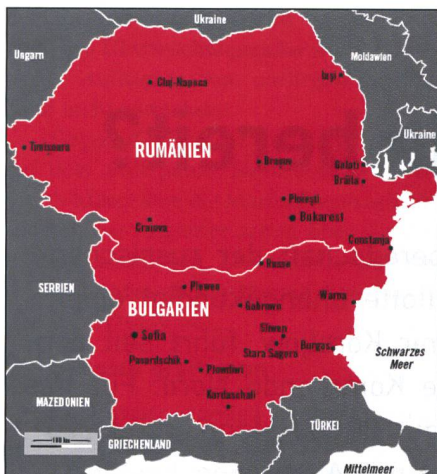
Ukraine
Ungarn
Moldawien
Cluj-Napoca
Iași
Ukraine
Timișoara
RUMÄNIEN
Brașov
Galați
Brăila
Ploiești
Bukarest
Craiova
Constanța
Russe
Plewen
SERBIEN
BULGARIEN
Gabrowo
Warna
Sofia
Sliwen
Burgas
Stara Sagora
Schwarzes Meer
Pasardschik
Plowdiw
Kardschali
MAZEDONIEN
TÜRKEI
100 km
GRIECHENLAND
Mittelmeer